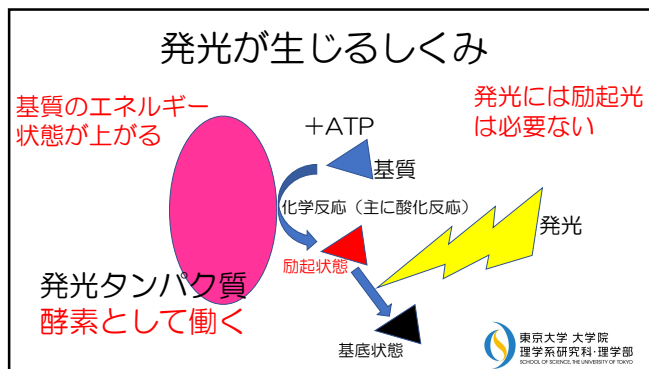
発光が生じるしくみ

基質のエネルギー状態が上がる

＋ATP

基質

発光には励起光は必要ない

化学反応（主に酸化反応）

発光

励起状態

発光タンパク質

酵素として働く

基底状態

東京大学 大学院
理学系研究科・理学部
SCHOOL OF SCIENCE, THE UNIVERSITY OF TOKYO